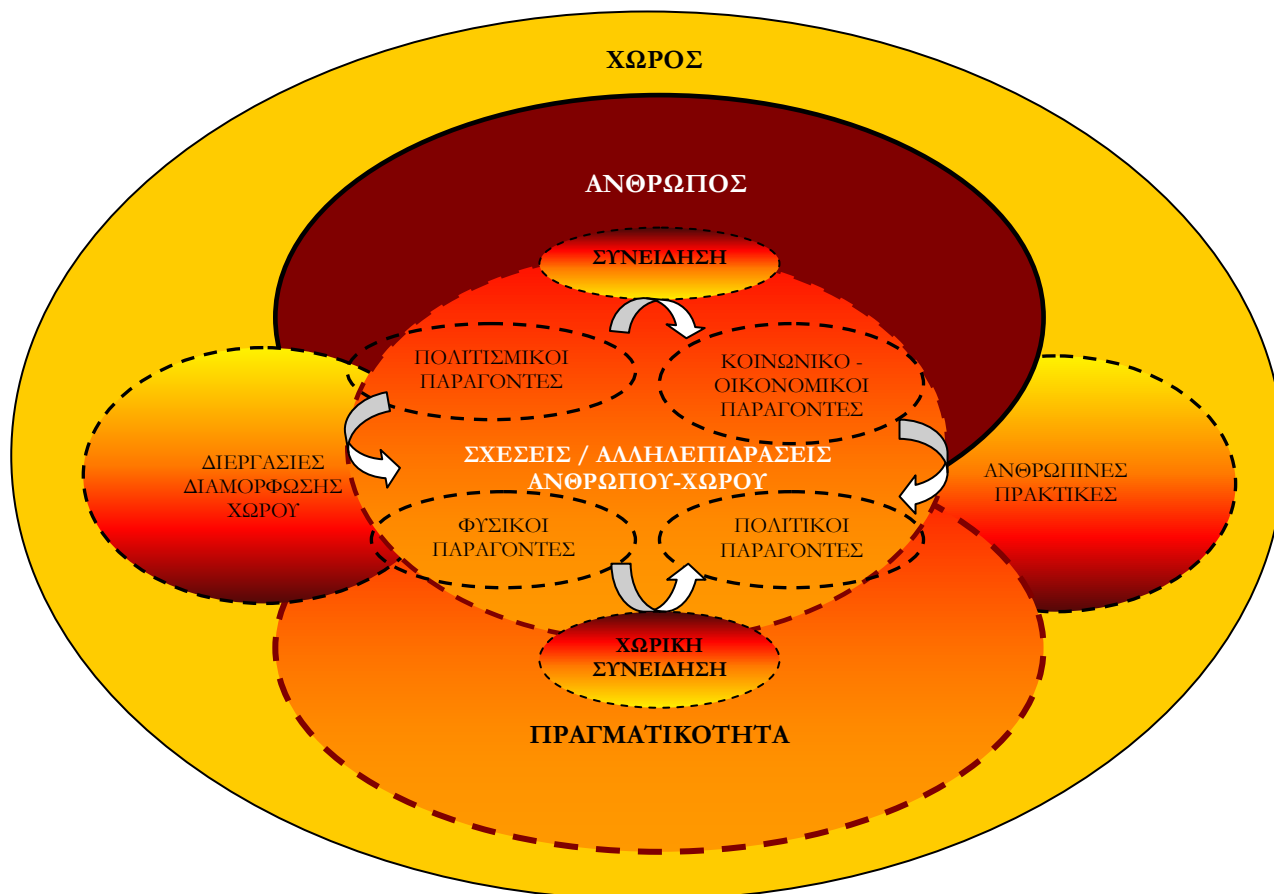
ΧΩΡΟΣ

ΑΝΘΡΩΠΟΣ

ΣΥΝΕΙΔΗΣΗ

ΠΟΛΙΤΙΣΜΙΚΟΙ ΠΑΡΑΓΟΝΤΕΣ

ΚΟΙΝΩΝΙΚΟ - ΟΙΚΟΝΟΜΙΚΟΙ ΠΑΡΑΓΟΝΤΕΣ

ΔΙΕΡΓΑΣΙΕΣ ΔΙΑΜΟΡΦΩΣΗΣ ΧΩΡΟΥ

ΣΧΕΣΕΙΣ / ΑΛΛΗΛΕΠΙΔΡΑΣΕΙΣ ΑΝΘΡΩΠΟΥ-ΧΩΡΟΥ

ΑΝΘΡΩΠΙΝΕΣ ΠΡΑΚΤΙΚΕΣ

ΦΥΣΙΚΟΙ ΠΑΡΑΓΟΝΤΕΣ

ΠΟΛΙΤΙΚΟΙ ΠΑΡΑΓΟΝΤΕΣ

ΧΩΡΙΚΗ ΣΥΝΕΙΔΗΣΗ

ΠΡΑΓΜΑΤΙΚΟΤΗΤΑ